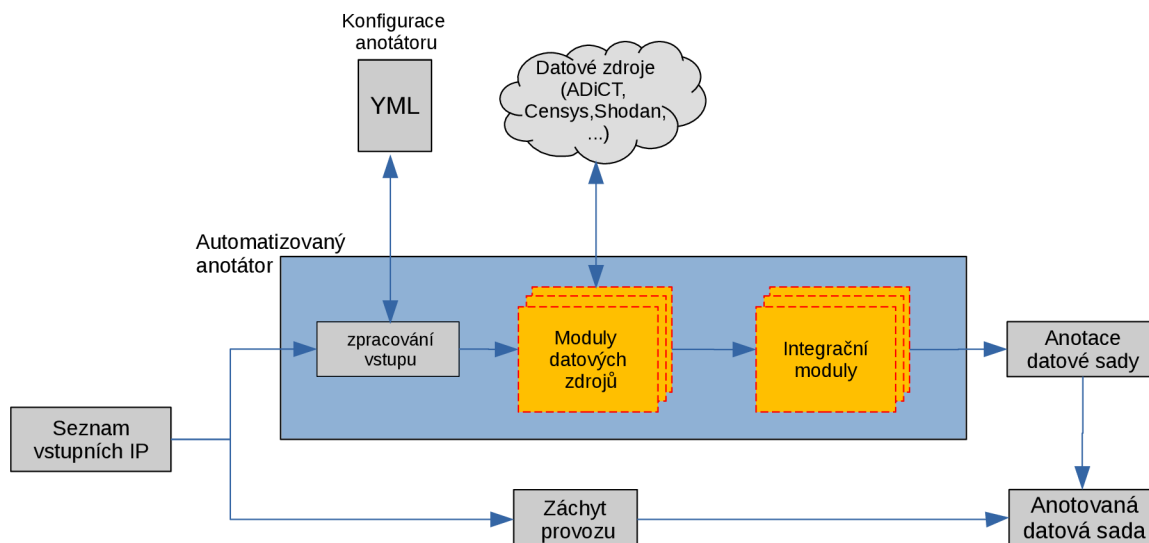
Konfigurace anotátoru

YML

Datové zdroje (ADiCT, Censys,Shodan, ...)

Automatizovaný anotátor

zpracování vstupu

Moduly datových zdrojů

Integrační moduly

Anotace datové sady

Seznam vstupních IP

Záchyt provozu

Anotovaná datová sada